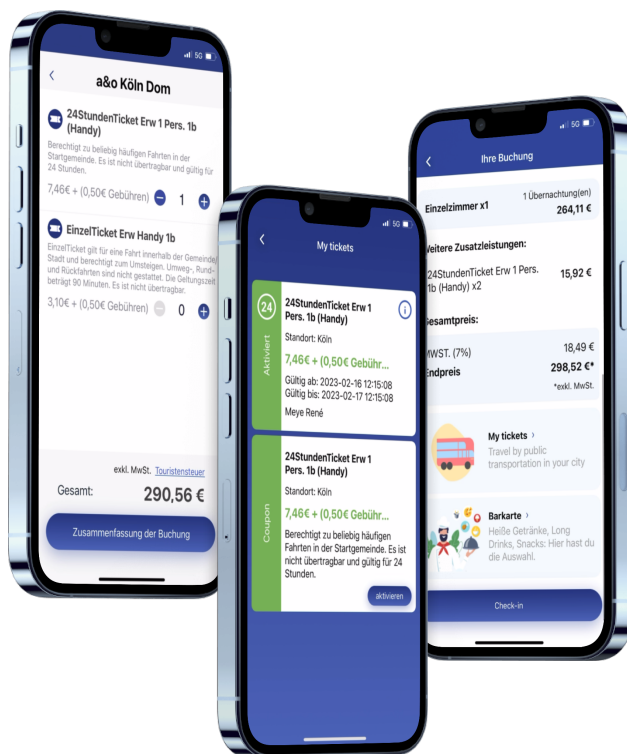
5G

a&o Köln Dom

24StundenTicket Erw 1 Pers. 1b (Handy)

Berechtigt zu beliebig häufigen Fahrten in der Startgemeinde. Es ist nicht übertragbar und gültig für 24 Stunden.

7,46€ + (0,50€ Gebühren) 1

EinzelTicket Erw Handy 1b

EinzelTicket gilt für eine Fahrt innerhalb der Gemeinde/Stadt und berechtigt zum Umsteigen. Umweg-, Rund- und Rückfahrten sind nicht gestattet. Die Geltungszeit beträgt 90 Minuten. Es ist nicht übertragbar.

3,10€ + (0,50€ Gebühren) 0

exkl. MwSt. Touristensteuer

Gesamt: 290,56 €

Zusammenfassung der Buchung

5G

My tickets

24

Aktiviert

24StundenTicket Erw 1 Pers. 1b (Handy)

Standort: Köln

7,46€ + (0,50€ Gebühr...

Gültig ab: 2023-02-16 12:15:08
Gültig bis: 2023-02-17 12:15:08

Meye René

Coupon

24StundenTicket Erw 1 Pers. 1b (Handy)

Standort: Köln

7,46€ + (0,50€ Gebühr...

Berechtigt zu beliebig häufigen Fahrten in der Startgemeinde. Es ist nicht übertragbar und gültig für 24 Stunden.

aktivieren

5G

Ihre Buchung

1 Übernachtung(en)

Einzelzimmer x1 264,11 €

Weitere Zusatzleistungen:

24StundenTicket Erw 1 Pers. 1b (Handy) x2 15,92 €

Gesamtpreis:

MWST. (7%) 18,49 €

Endpreis 298,52 €*

*exkl. MwSt.

My tickets ›

Travel by public transportation in your city

Barkarte ›

Heiße Getränke, Long Drinks, Snacks: Hier hast du die Auswahl.

Check-in